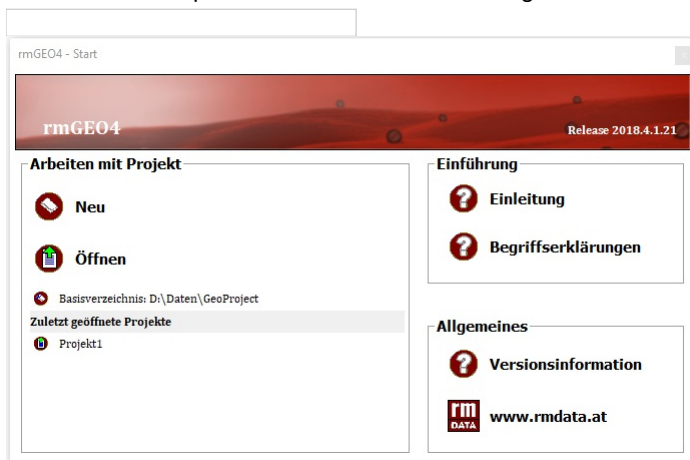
rmGEO4 - Start

rmGEO4

Release 2018.4.1.21

Arbeiten mit Projekt

Neu

Öffnen

Basisverzeichnis: D:\Daten\GeoProject

Zuletzt geöffnete Projekte

Projekt1

Einführung

Einleitung

Begriffserklärungen

Allgemeines

Versionsinformation

rm DATA

www.rmdata.at